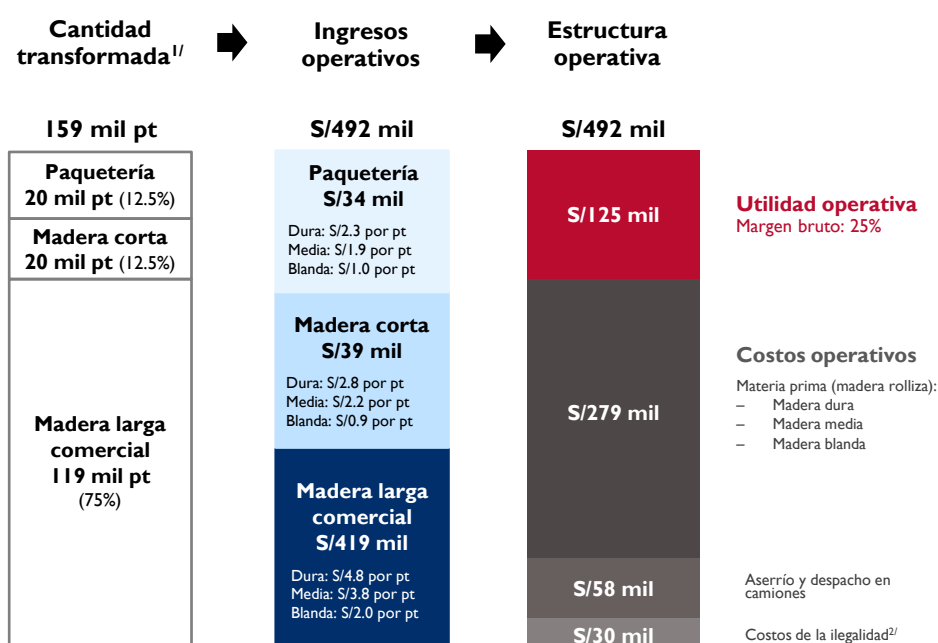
Cantidad transformada$^{1/}$

Ingresos operativos

Estructura operativa

159 mil pt

S/492 mil

S/492 mil

Paquetería
20 mil pt (12.5%)

Madera corta
20 mil pt (12.5%)

Madera larga comercial
119 mil pt
(75%)

Paquetería
S/34 mil
Dura: S/2.3 por pt
Media: S/1.9 por pt
Blanda: S/1.0 por pt

Madera corta
S/39 mil
Dura: S/2.8 por pt
Media: S/2.2 por pt
Blanda: S/0.9 por pt

Madera larga comercial
S/419 mil
Dura: S/4.8 por pt
Media: S/3.8 por pt
Blanda: S/2.0 por pt

S/125 mil

S/279 mil

S/58 mil

S/30 mil

Utilidad operativa
Margen bruto: 25%

Costos operativos
Materia prima (madera rolliza):
– Madera dura
– Madera media
– Madera blanda

Aserrío y despacho en camiones

Costos de la ilegalidad$^{2/}$